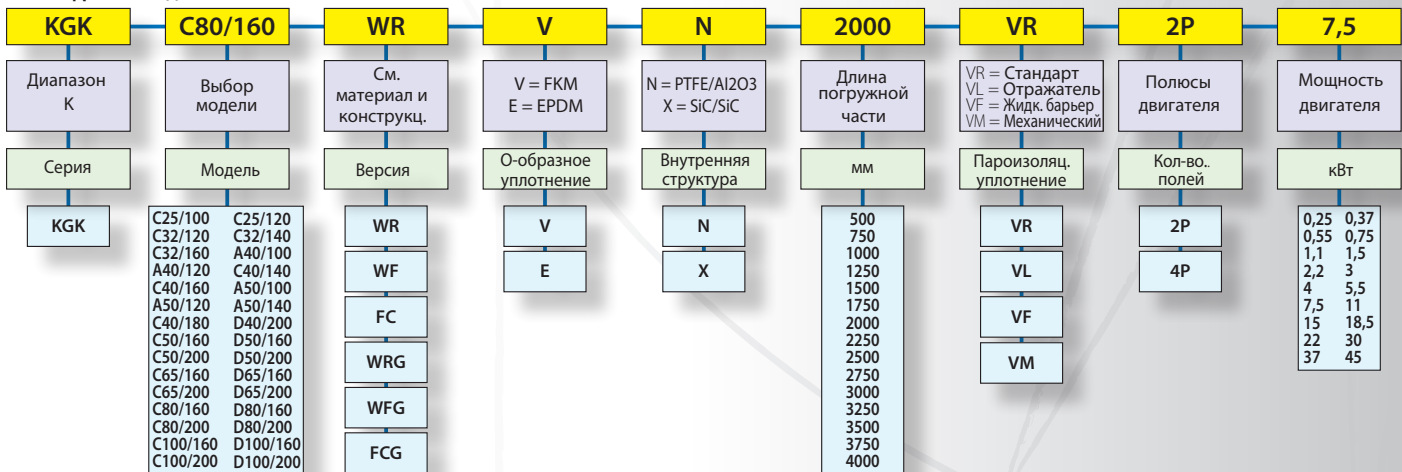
KGK
Диапазон K
Серия
KGK

C80/160
Выбор модели
Модель
C25/100 C25/120
C32/120 C32/140
C32/160 A40/100
A40/120 C40/140
C40/160 A50/100
A50/120 A50/140
C40/180 D40/200
C50/160 D50/160
C50/200 D50/200
C65/160 D65/160
C65/200 D65/200
C80/160 D80/160
C80/200 D80/200
C100/160 D100/160
C100/200 D100/200

WR
См. материал и конструкц.
Версия
WR
WF
FC
WRG
WFG
FCG

V
V = FKM
E = EPDM
О-образное уплотнение
V
E

N
N = PTFE/Al2O3
X = SiC/SiC
Внутренняя структура
N
X

2000
Длина погружной части
мм
500
750
1000
1250
1500
1750
2000
2250
2500
2750
3000
3250
3500
3750
4000

VR
VR = Стандарт
VL = Отражатель
VF = Жидк. барьер
VM = Механический
Пароизоляц. уплотнение
VR
VL
VF
VM

2P
Полюсы двигателя
Кол-во.. полей
2P
4P

7,5
Мощность двигателя
кВт
0,25 0,37
0,55 0,75
1,1 1,5
2,2 3
4 5,5
7,5 11
15 18,5
22 30
37 45